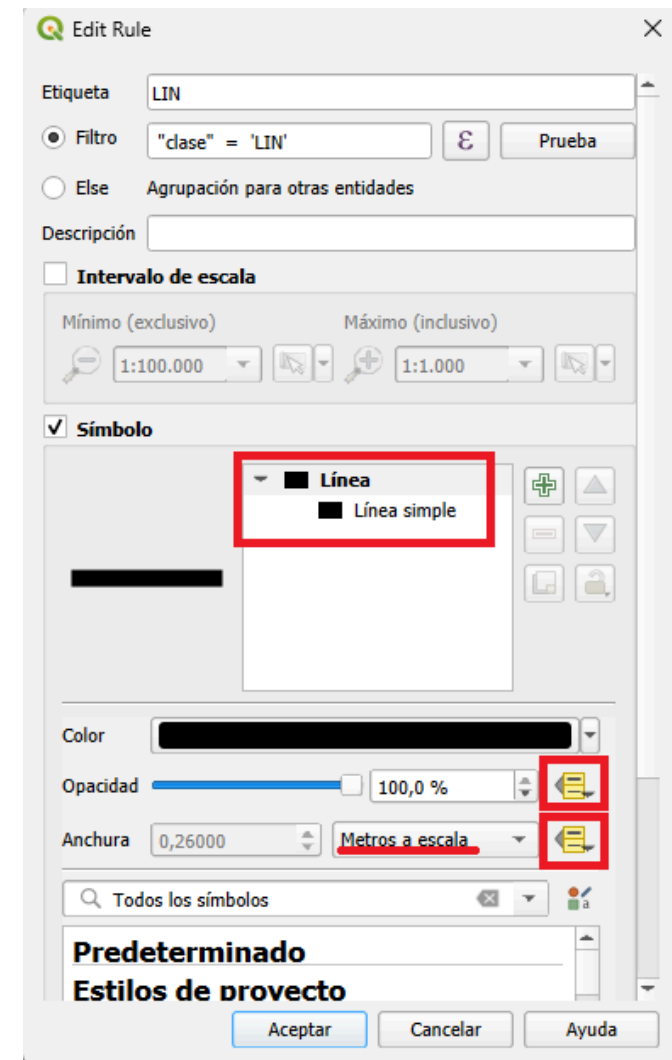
Edit Rule

Etiqueta LIN

Filtro "clase" = 'LIN' ε Prueba

Else Agrupación para otras entidades

Descripción

Intervalo de escala

Mínimo (exclusivo) Máximo (inclusivo)

1:100.000 1:1.000

Símbolo

Línea

Línea simple

Color

Opacidad 100,0 %

Anchura 0,26000 Metros a escala

Todos los símbolos

Predeterminado

Estilos de proyecto

Aceptar Cancelar Ayuda